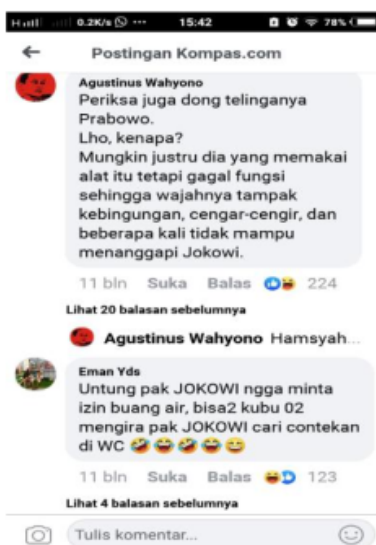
0.2K/s 15:42 78%

Postingan Kompas.com

Agustinus Wahyono
Periksa juga dong telinganya Prabowo.
Lho, kenapa?
Mungkin justru dia yang memakai alat itu tetapi gagal fungsi sehingga wajahnya tampak kebingungan, cengar-cengir, dan beberapa kali tidak mampu menanggapi Jokowi.

11 bln Suka Balas 224

Lihat 20 balasan sebelumnya

Agustinus Wahyono Hamsyah...

Eman Yds
Untung pak JOKOWI ngga minta izin buang air, bisa2 kubu 02 mengira pak JOKOWI cari contekan di WC

11 bln Suka Balas 123

Lihat 4 balasan sebelumnya

Tulis komentar...